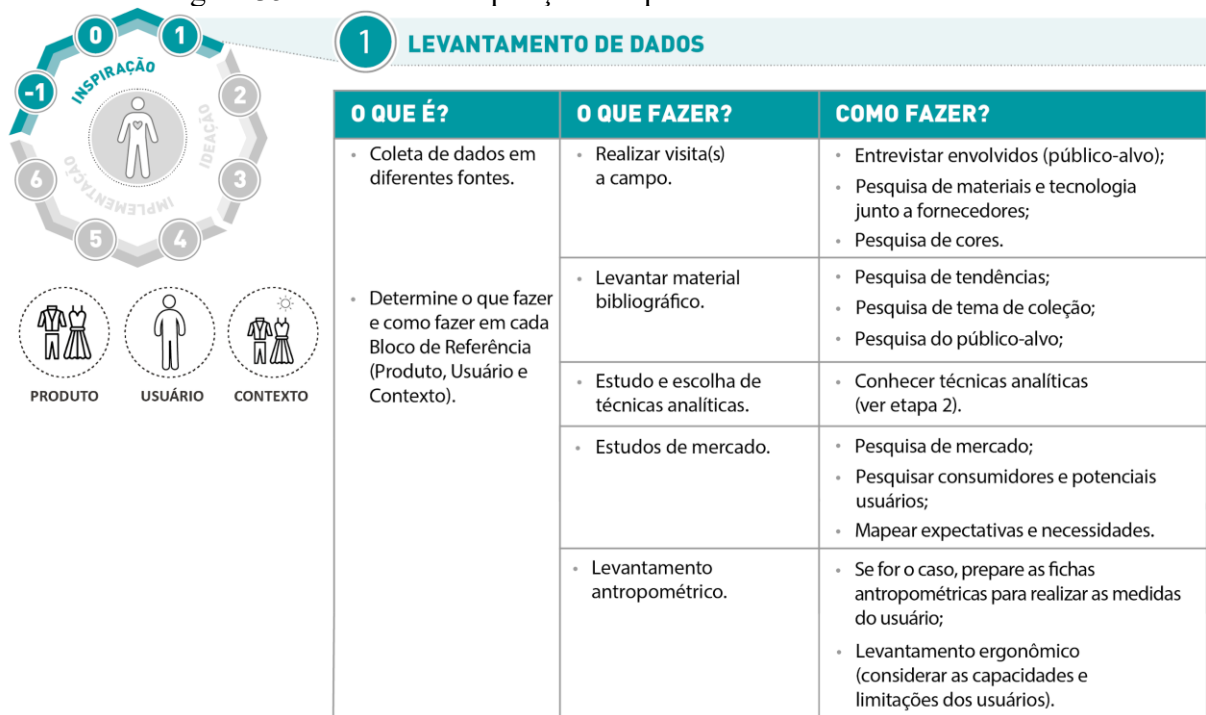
0 1 -1 2 3 4 5 6

INSPIRAÇÃO IDEAÇÃO IMPLEMENTAÇÃO

PRODUTO USUÁRIO CONTEXTO

1 LEVANTAMENTO DE DADOS

| O QUE É? | O QUE FAZER? | COMO FAZER? |
|---|---|---|
| • Coleta de dados em diferentes fontes. | • Realizar visita(s) a campo. | • Entrevistar envolvidos (público-alvo); • Pesquisa de materiais e tecnologia junto a fornecedores; • Pesquisa de cores. |
| • Determine o que fazer e como fazer em cada Bloco de Referência (Produto, Usuário e Contexto). | • Levantar material bibliográfico. | • Pesquisa de tendências; • Pesquisa de tema de coleção; • Pesquisa do público-alvo; |
| | • Estudo e escolha de técnicas analíticas. | • Conhecer técnicas analíticas (ver etapa 2). |
| | • Estudos de mercado. | • Pesquisa de mercado; • Pesquisar consumidores e potenciais usuários; • Mapear expectativas e necessidades. |
| | • Levantamento antropométrico. | • Se for o caso, prepare as fichas antropométricas para realizar as medidas do usuário; • Levantamento ergonômico (considerar as capacidades e limitações dos usuários). |